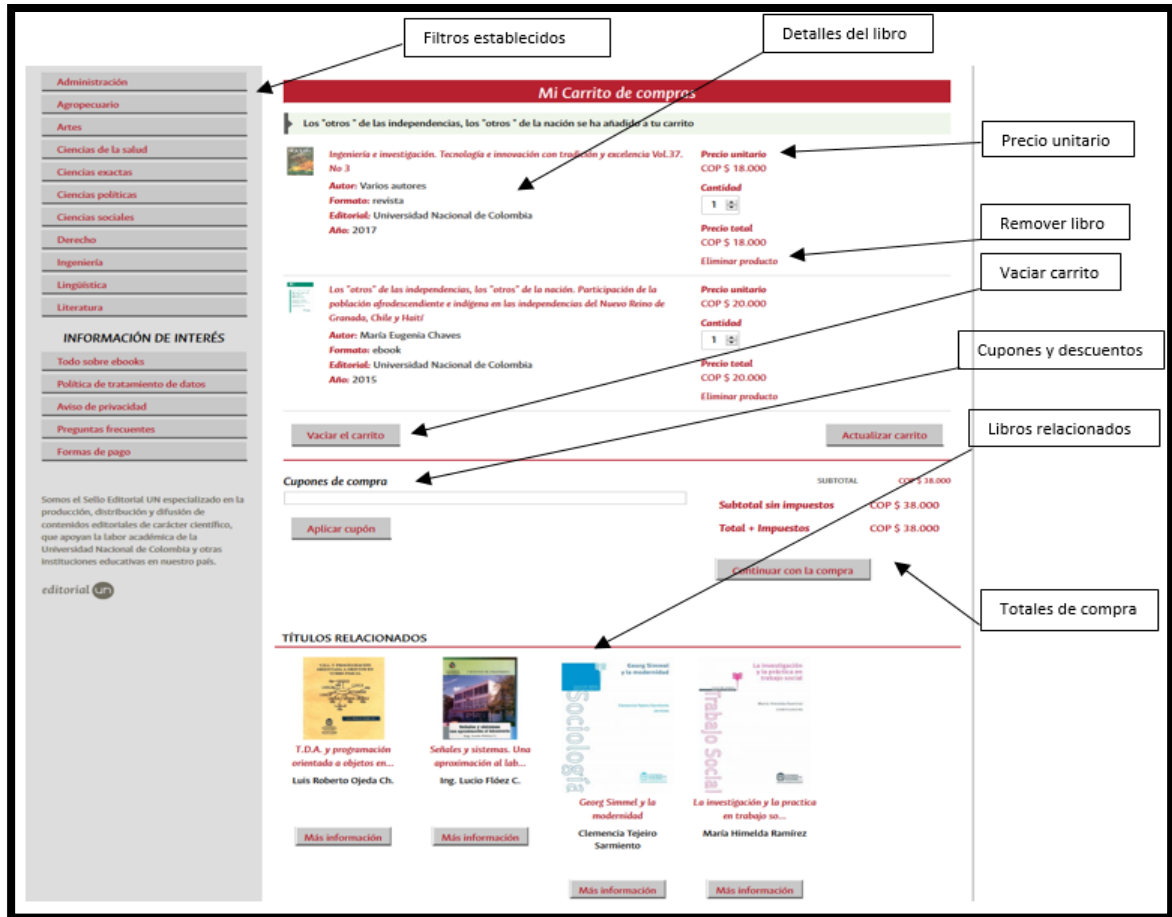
Filtros establecidos

Detalles del libro

Administración
Agropecuario
Artes
Ciencias de la salud
Ciencias exactas
Ciencias políticas
Ciencias sociales
Derecho
Ingeniería
Lingüística
Literatura

INFORMACIÓN DE INTERÉS
Todo sobre ebooks
Política de tratamiento de datos
Aviso de privacidad
Preguntas frecuentes
Formas de pago

Somos el Sello Editorial UN especializado en la producción, distribución y difusión de contenidos editoriales de carácter científico, que apoyan la labor académica de la Universidad Nacional de Colombia y otras instituciones educativas en nuestro país.

editorial un

Mi Carrito de compras

Los "otros" de las independencias, los "otros" de la nación se ha añadido a tu carrito

Ingeniería e investigación. Tecnología e innovación con tradición y excelencia Vol.37. No 3
Autor: Varios autores
Formato: revista
Editorial: Universidad Nacional de Colombia
Año: 2017

Precio unitario
COP $ 18.000
Cantidad
1
Precio total
COP $ 18.000
Eliminar producto

Precio unitario

Remover libro

Los "otros" de las independencias, los "otros" de la nación. Participación de la población afrodescendiente e indígena en las independencias del Nuevo Reino de Granada, Chile y Haití
Autor: María Eugenia Chaves
Formato: ebook
Editorial: Universidad Nacional de Colombia
Año: 2015

Precio unitario
COP $ 20.000
Cantidad
1
Precio total
COP $ 20.000
Eliminar producto

Vaciar carrito

Cupones y descuentos

Vaciar el carrito

Actualizar carrito

Libros relacionados

Cupones de compra

Aplicar cupón

SUBTOTAL COP $ 38.000
Subtotal sin impuestos COP $ 38.000
Total + Impuestos COP $ 38.000

Continuar con la compra

Totales de compra

TÍTULOS RELACIONADOS

T.D.A. y programación orientada a objetos en...
Luis Roberto Ojeda Ch.
Más información

Señales y sistemas. Una aproximación al lab...
Ing. Lucio Flóez C.
Más información

Georg Simmel y la modernidad
Sociología
Georg Simmel y la modernidad
Clemencia Tejeiro Sarmiento
Más información

La investigación y la práctica en trabajo social
Trabajo Social
La investigación y la practica en trabajo so...
María Himelda Ramírez
Más información